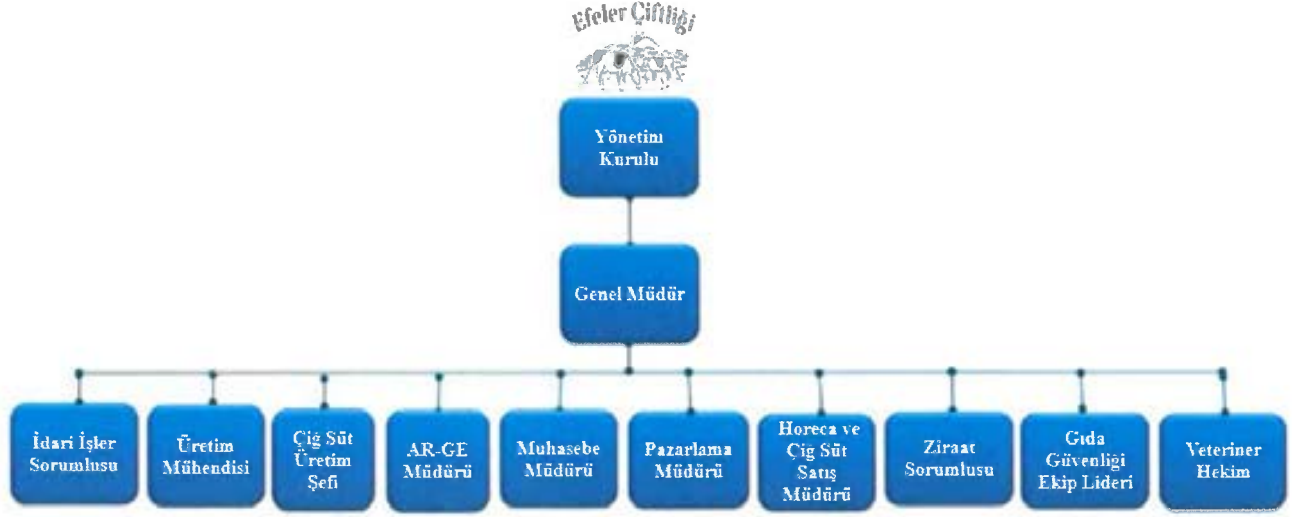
Efeler Çiftliği

Yönetim Kurulu

Genel Müdür

İdari İşler Sorumlusu

Üretim Mühendisi

Çiğ Süt Üretim Şefi

AR-GE Müdürü

Muhasebe Müdürü

Pazarlama Müdürü

Horeca ve Çiğ Süt Satış Müdürü

Ziraat Sorumlusu

Gıda Güvenliği Ekip Lideri

Veteriner Hekim